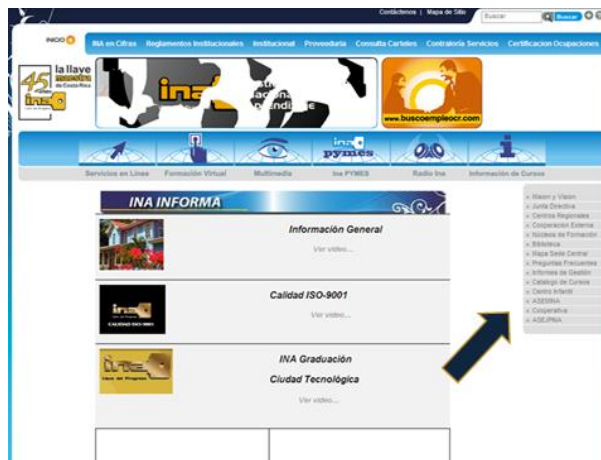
Contáctenos | Mapa de Sitio
Buscar
Buscar

INICIO

INA en Cifras
Reglamentos Institucionales
Institucional
Proveeduría
Consulta Carteles
Contraloría Servicios
Certificacion Ocupaciones

45 la llave maestra de Costa Rica
ina

ina
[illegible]

www.buscoempleocr.com

ina pymes

Servicios en Línea
Formación Virtual
Multimedia
Ina PYMES
Radio Ina
Información de Cursos

INA INFORMA

Información General
Ver video...

Calidad ISO-9001
Ver video...

INA Graduación
Ciudad Tecnológica
Ver video...

» Misión y Visión
» Junta Directiva
» Centros Regionales
» Cooperación Externa
» Núcleos de Formación
» Biblioteca
» Mapa Sede Central
» Preguntas Frecuentes
» Informes de Gestión
» Catálogo de Cursos
» Centro Infantil
» ASEMINA
» Cooperativa
» ASEJPINA